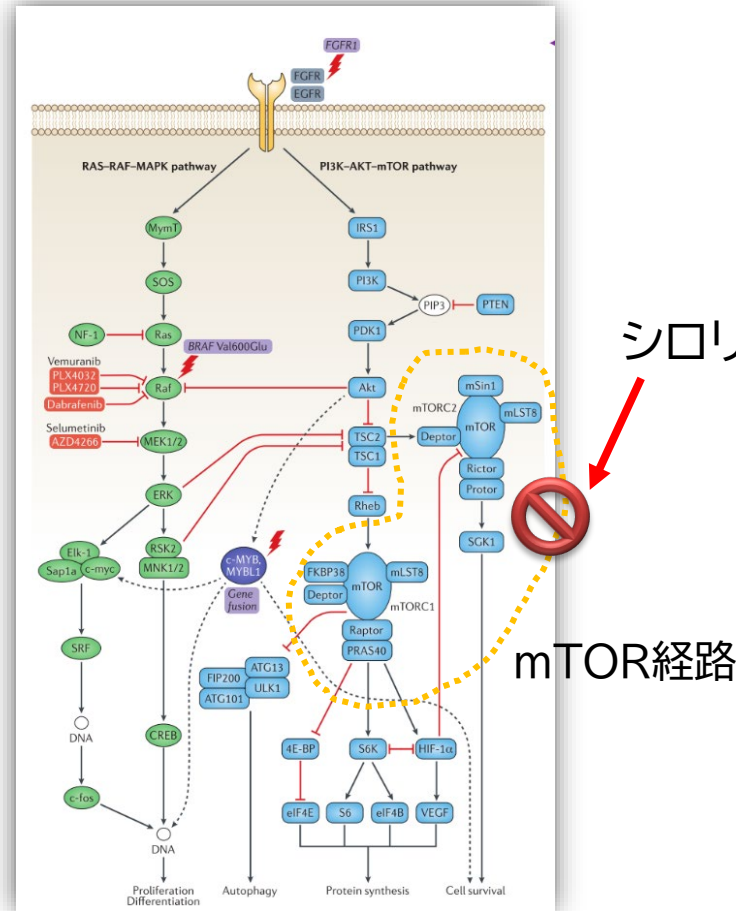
FGFR1
FGFR
EGFR

RAS–RAF–MAPK pathway
PI3K–AKT–mTOR pathway

MymT
SOS
NF-1
Ras
BRAF Val600Glu
Vemuranib
PLX4032
PLX4720
Dabrafenib
Raf
Selumetinib
AZD4266
MEK1/2
ERK
Elk-1
Sap1a
c-myc
RSK2
MNK1/2
SRF
DNA
c-fos
CREB
DNA
Proliferation
Differentiation

IRS1
PI3K
PIP3
PTEN
PDK1
Akt
TSC2
TSC1
Rheb
c-MYB, MYBL1
Gene fusion
mTORC2
mSin1
mTOR
mLST8
Deptor
Rictor
Protor
SGK1
FKBP38
Deptor
mTOR
mLST8
mTORC1
Raptor
PRAS40
FIP200
ATG13
ULK1
ATG101
Autophagy
4E-BP
S6K
HIF-1α
eIF4E
S6
eIF4B
VEGF
Protein synthesis
Cell survival

シロリ
mTOR経路